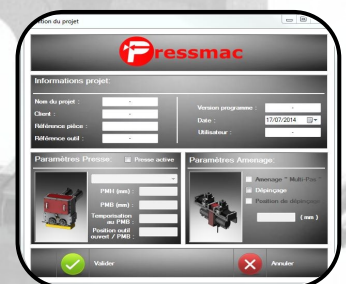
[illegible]tion du projet

Pressmac

Informations projet:

Nom du projet :
Client :
Référence pièce :
Référence outil :

Version programme :
Date : 17/07/2014
Utilisateur :

Paramètres Presse: Presse active

PMH (mm) :
PMB (mm) :
Temporisation au PMB :
Position outil ouvert / PMB :

Paramètres Amenage:

Amenage " Multi-Pas "
Dépinçage
Position de dépinçage
(mm)

Valider
Annuler